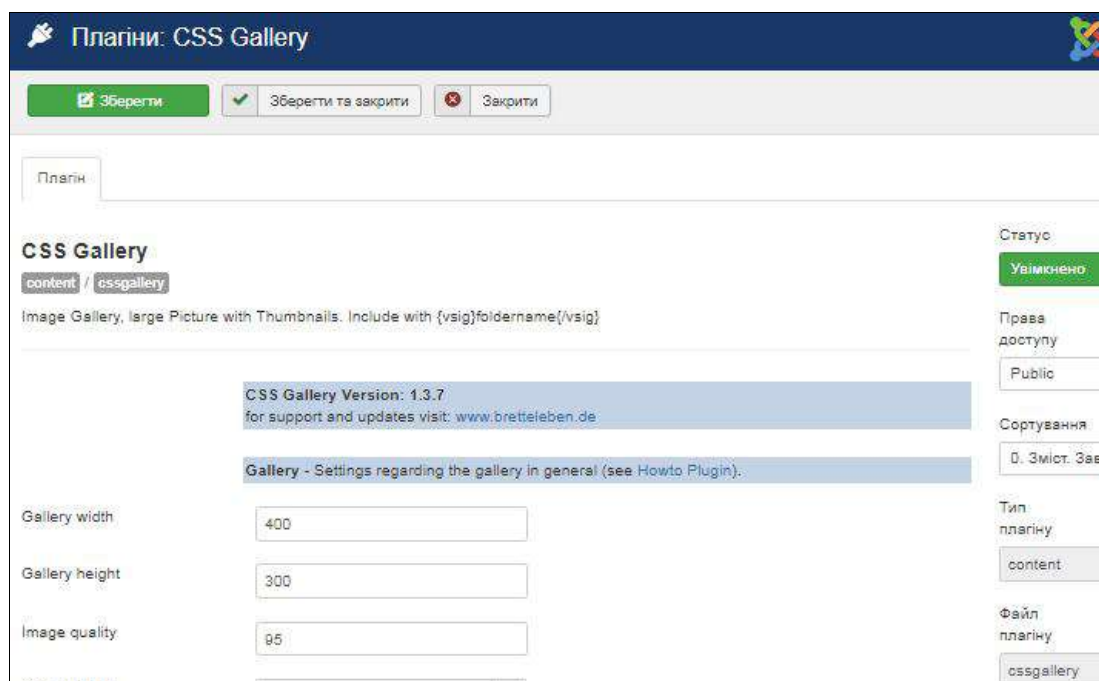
Плагіни: CSS Gallery

Зберегти | Зберегти та закрити | Закрити

Плагін

CSS Gallery

content / cssgallery

Image Gallery, large Picture with Thumbnails. Include with {vsig}foldername{/vsig}

CSS Gallery Version: 1.3.7
for support and updates visit: www.bretteleben.de

Gallery - Settings regarding the gallery in general (see Howto Plugin).

Gallery width 400

Gallery height 300

Image quality 95

Статус
Увімкнено

Права доступу
Public

Сортування
0. Зміст. Зав

Тип плагіну
content

Файл плагіну
cssgallery